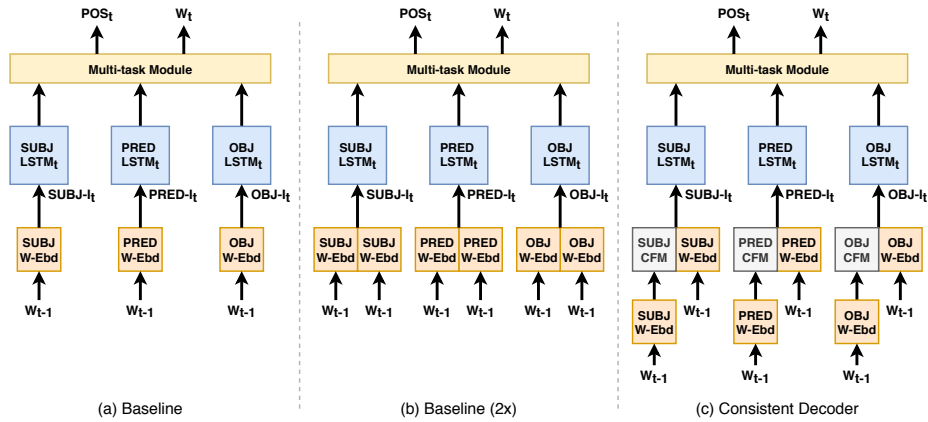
$POS_t$ $W_t$

Multi-task Module

SUBJ $LSTM_t$ PRED $LSTM_t$ OBJ $LSTM_t$

SUBJ-$I_t$ PRED-$I_t$ OBJ-$I_t$

SUBJ W-Ebd PRED W-Ebd OBJ W-Ebd

$W_{t-1}$ $W_{t-1}$ $W_{t-1}$

(a) Baseline

$POS_t$ $W_t$

Multi-task Module

SUBJ $LSTM_t$ PRED $LSTM_t$ OBJ $LSTM_t$

SUBJ-$I_t$ PRED-$I_t$ OBJ-$I_t$

SUBJ W-Ebd SUBJ W-Ebd PRED W-Ebd PRED W-Ebd OBJ W-Ebd OBJ W-Ebd

$W_{t-1}$ $W_{t-1}$ $W_{t-1}$ $W_{t-1}$ $W_{t-1}$ $W_{t-1}$

(b) Baseline (2x)

$POS_t$ $W_t$

Multi-task Module

SUBJ $LSTM_t$ PRED $LSTM_t$ OBJ $LSTM_t$

SUBJ-$I_t$ PRED-$I_t$ OBJ-$I_t$

SUBJ CFM SUBJ W-Ebd PRED CFM PRED W-Ebd OBJ CFM OBJ W-Ebd

SUBJ W-Ebd $W_{t-1}$ PRED W-Ebd $W_{t-1}$ OBJ W-Ebd $W_{t-1}$

$W_{t-1}$ $W_{t-1}$ $W_{t-1}$

(c) Consistent Decoder